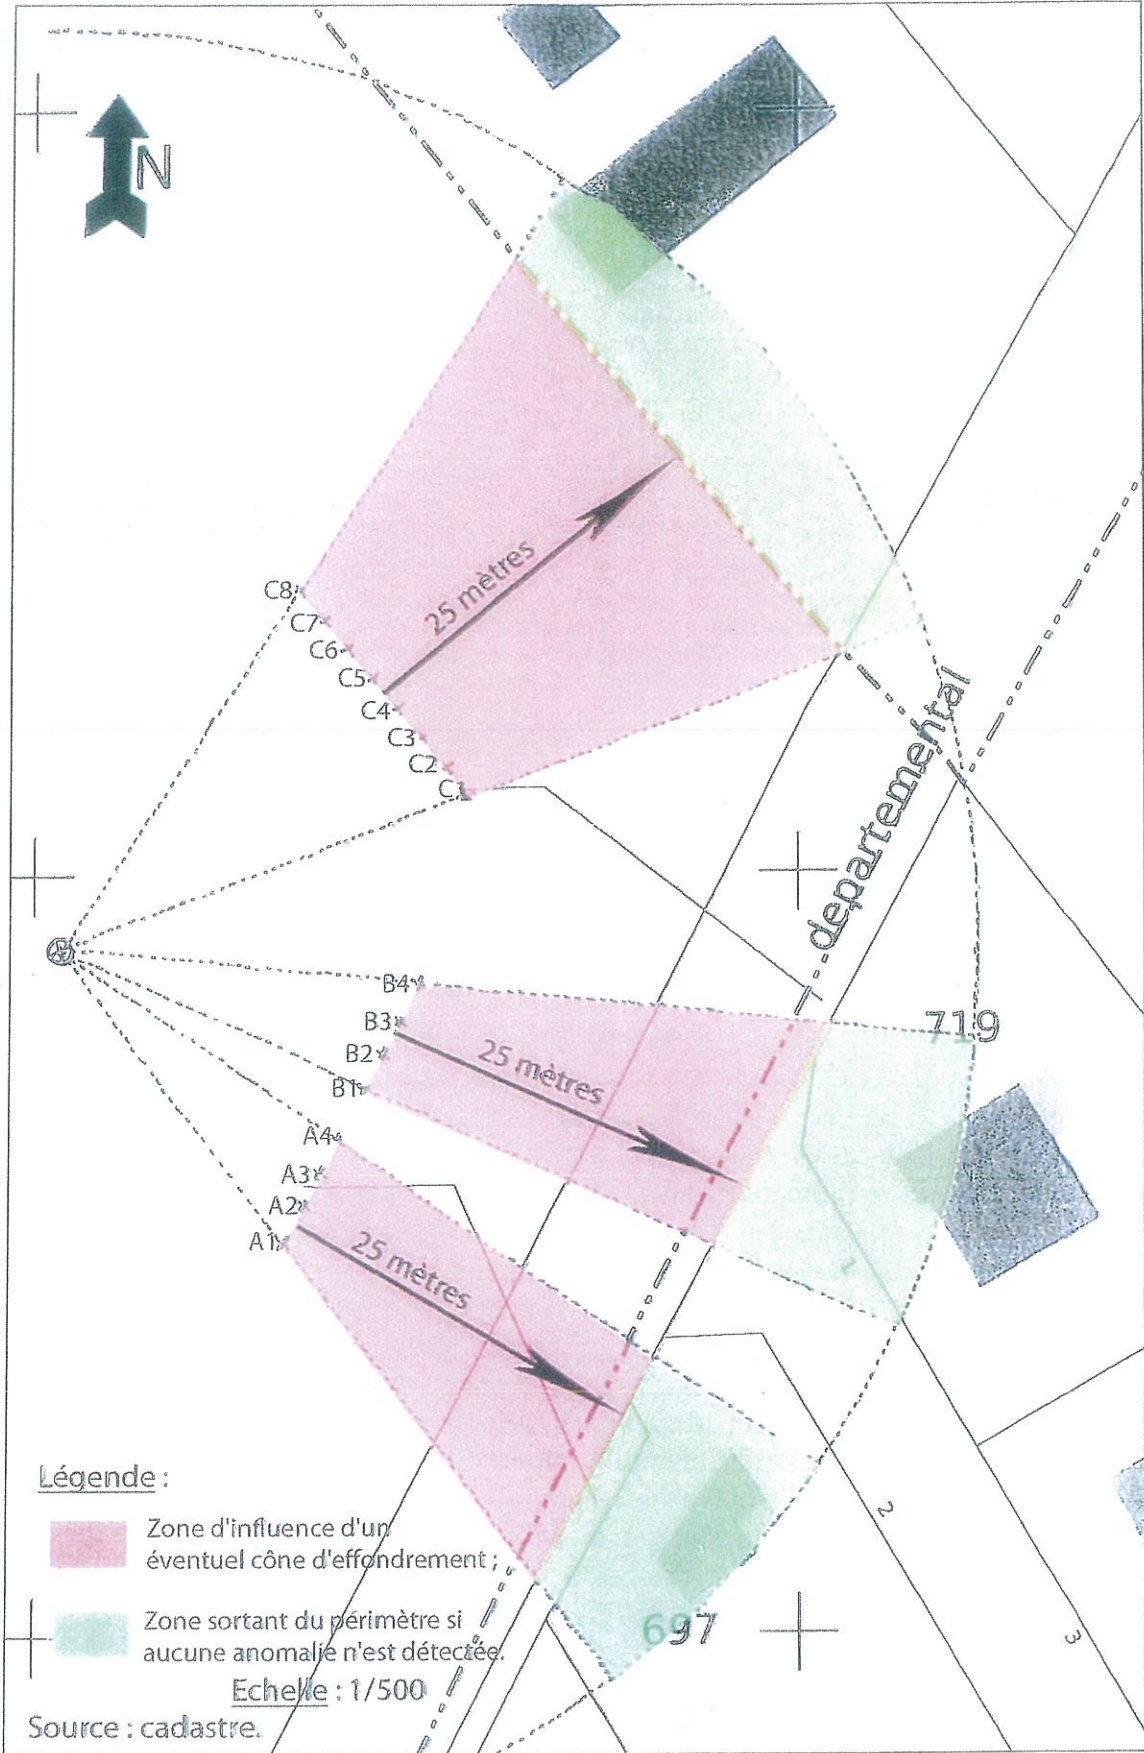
N

25 mètres

C8
C7
C6
C5
C4
C3
C2
C1

departemental

B4
B3
B2
B1

25 mètres

719

A4
A3
A2
A1

25 mètres

2

3

697

Légende :

Zone d'influence d'un éventuel cône d'effondrement ;

Zone sortant du périmètre si aucune anomalie n'est détectée.

Echelle : 1/500

Source : cadastre.